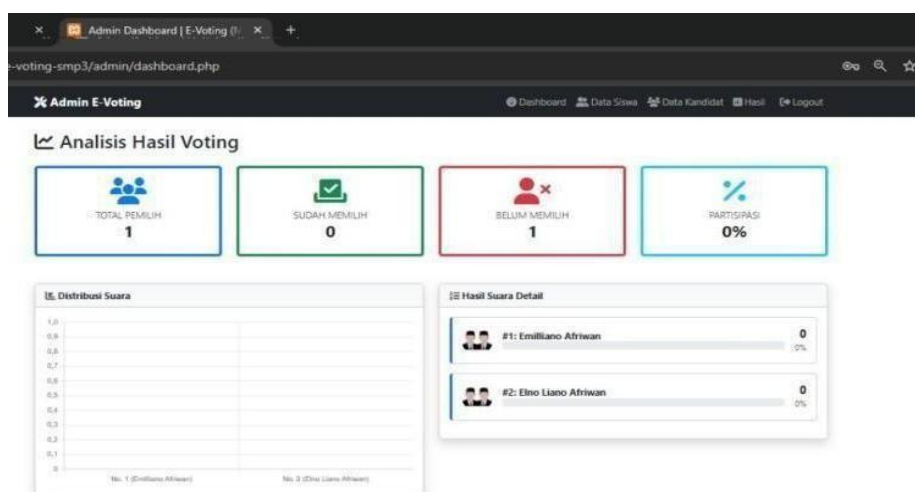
Admin Dashboard | E-Voting (

e-voting-smp3/admin/dashboard.php

Admin E-Voting

Dashboard Data Siswa Data Kandidat Hasil Logout

Analisis Hasil Voting

TOTAL PEMILIH
1

SUDAH MEMILIH
0

BELUM MEMILIH
1

PARTISIPASI
0%

Distribusi Suara

1,0
0,9
0,8
0,7
0,6
0,5
0,4
0,3
0,2
0,1
0

No. 1 (Emilliano Afriwan) No. 2 (Elno Liano Afriwan)

Hasil Suara Detail

#1: Emilliano Afriwan
0
0%

#2: Elno Liano Afriwan
0
0%